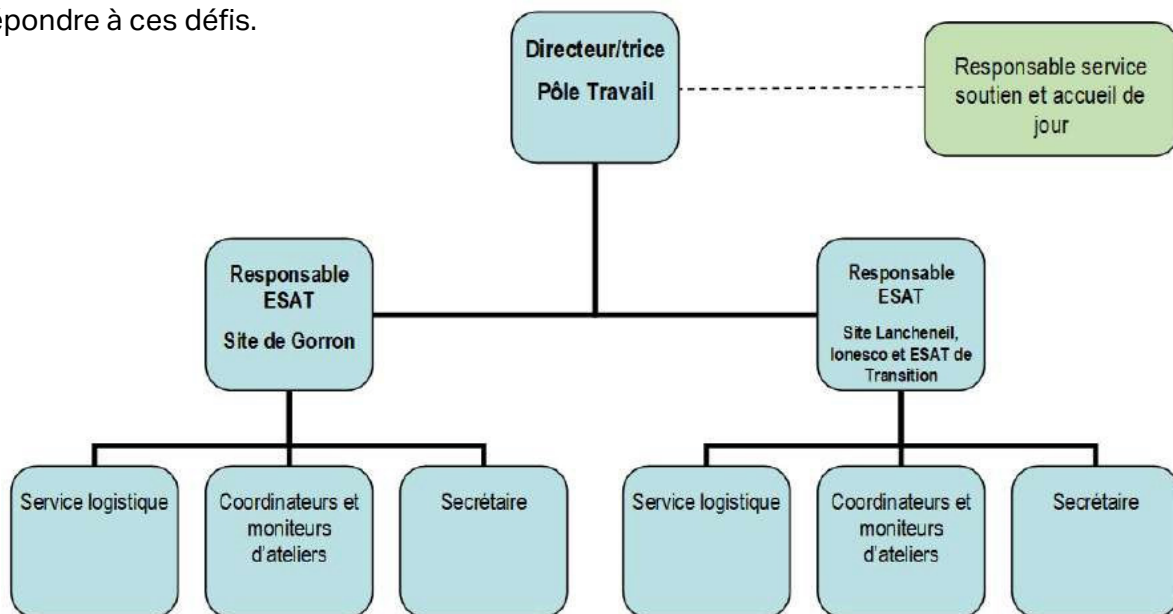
epondre à ces défis.

Directeur/trice
Pôle Travail

Responsable service soutien et accueil de jour

Responsable ESAT
Site de Gorron

Responsable ESAT
Site Lancheneil, Ionesco et ESAT de Transition

Service logistique

Coordinateurs et moniteurs d'ateliers

Secrétaire

Service logistique

Coordinateurs et moniteurs d'ateliers

Secrétaire